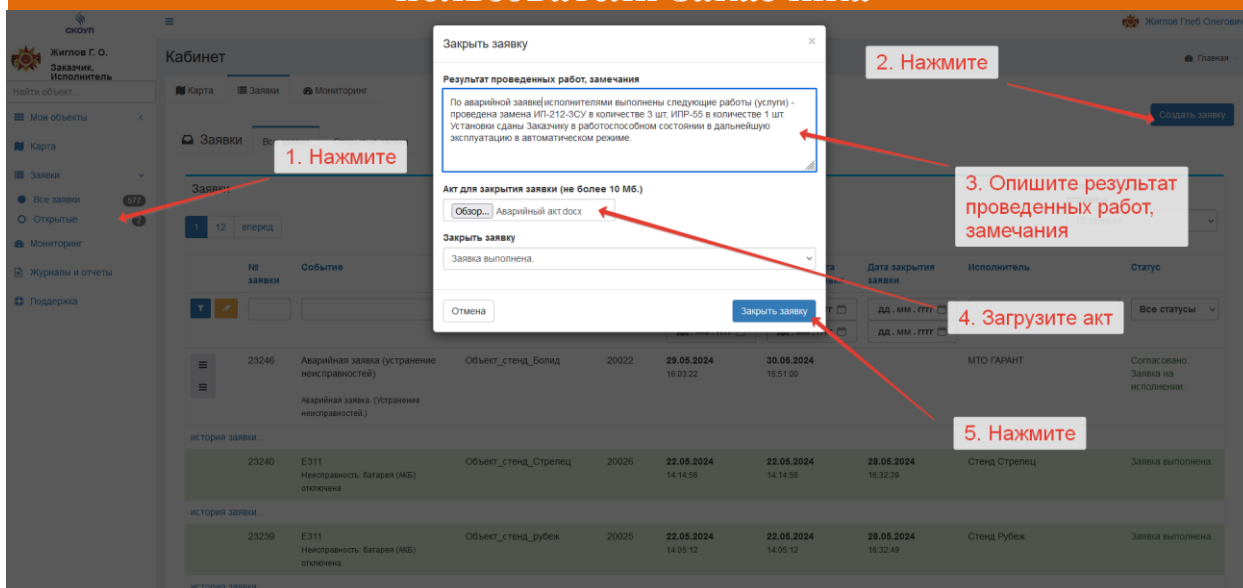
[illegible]

СКОУП

Жиглов Глеб Олегович

Жиглов Г. О.
Заказчик, Исполнитель

Найти объект...

Мои объекты

Карта

Заявки

Все заявки 577

Открытые 2

Мониторинг

Журналы и отчеты

Поддержка

Кабинет

Главная

Карта

Заявки

Мониторинг

Заявки

Вс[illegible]

Заявки

1 12 вперед

Создать заявку

1. Нажмите

2. Нажмите

3. Опишите результат проведенных работ, замечания

4. Загрузите акт

5. Нажмите

Закрыть заявку

×

Результат проведенных работ, замечания

По аварийной заявке исполнителями выполнены следующие работы (услуги) - проведена замена ИП-212-3СУ в количестве 3 шт, ИПР-55 в количестве 1 шт. Установки сданы Заказчику в работоспособном состоянии в дальнейшую эксплуатацию в автоматическом режиме.

Акт для закрытия заявки (не более 10 Мб.)

Обзор... Аварийный акт.docx

Закрыть заявку

Заявка выполнена.

Отмена

Закрыть заявку

| № заявки | Событие | | | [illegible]та | Дата закрытия заявки | Исполнитель | Статус |
|---|---|---|---|---|---|---|---|
| | | | | дд.мм.гггг | дд.мм.гггг | | Все статусы |
| 23246 | Аварийная заявка (устранение неисправностей) Аварийная заявка. (Устранение неисправностей.) | Объект_стенд_Болид | 20022 | 29.05.2024 16:03:22 | 30.05.2024 15:51:00 | МТО ГАРАНТ | Согласовано. Заявка на исполнении. |
| 23240 | Е311 Неисправность: батарея (АКБ) отключена | Объект_стенд_Стрелец | 20026 | 22.05.2024 14:14:56 | 22.05.2024 14:14:56 | 28.05.2024 16:32:39 | Стенд Стрелец | Заявка выполнена. |
| 23239 | Е311 Неисправность: батарея (АКБ) отключена | Объект_стенд_рубеж | 20025 | 22.05.2024 14:05:12 | 22.05.2024 14:05:12 | 28.05.2024 16:32:49 | Стенд Рубеж | Заявка выполнена. |

история заявки...

история заявки...

история заявки...